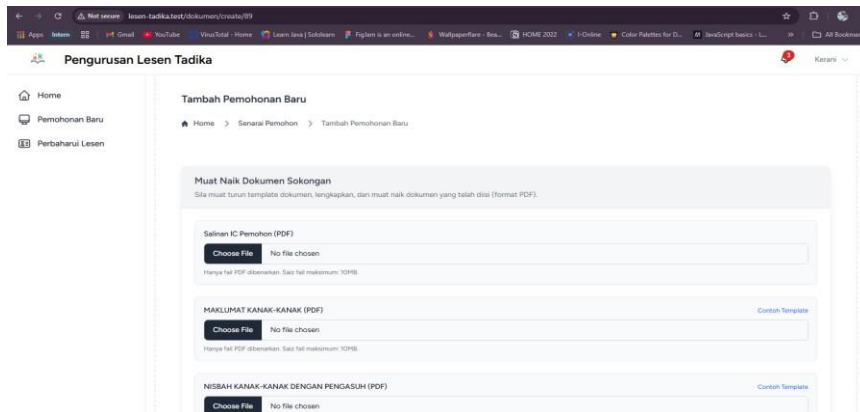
Not secure lesen-tadika.test/dokumen/create/89

Apps Intern Gmail YouTube VirusTotal - Home Learn Java | Sololearn Figlam is an online... Wallpaperflare - Bea... HOME 2022 I-Online Color Palettes for D... JavaScript basics - L... » All Bookmarks

Pengurusan Lesen Tadika

3

Kerani

Home

Pemohonan Baru

Perbaharui Lesen

Tambah Pemohonan Baru

Home > Senarai Pemohon > Tambah Pemohonan Baru

Muat Naik Dokumen Sokongan

Sila muat turun template dokumen, lengkapkan, dan muat naik dokumen yang telah diisi (format PDF).

Salinan IC Pemohon (PDF)

Choose File No file chosen

Hanya fail PDF dibenarkan. Saiz fail maksimum: 10MB.

MAKLUMAT KANAK-KANAK (PDF)

Contoh Template

Choose File No file chosen

Hanya fail PDF dibenarkan. Saiz fail maksimum: 10MB.

NISBAH KANAK-KANAK DENGAN PENGASUH (PDF)

Contoh Template

Choose File No file chosen